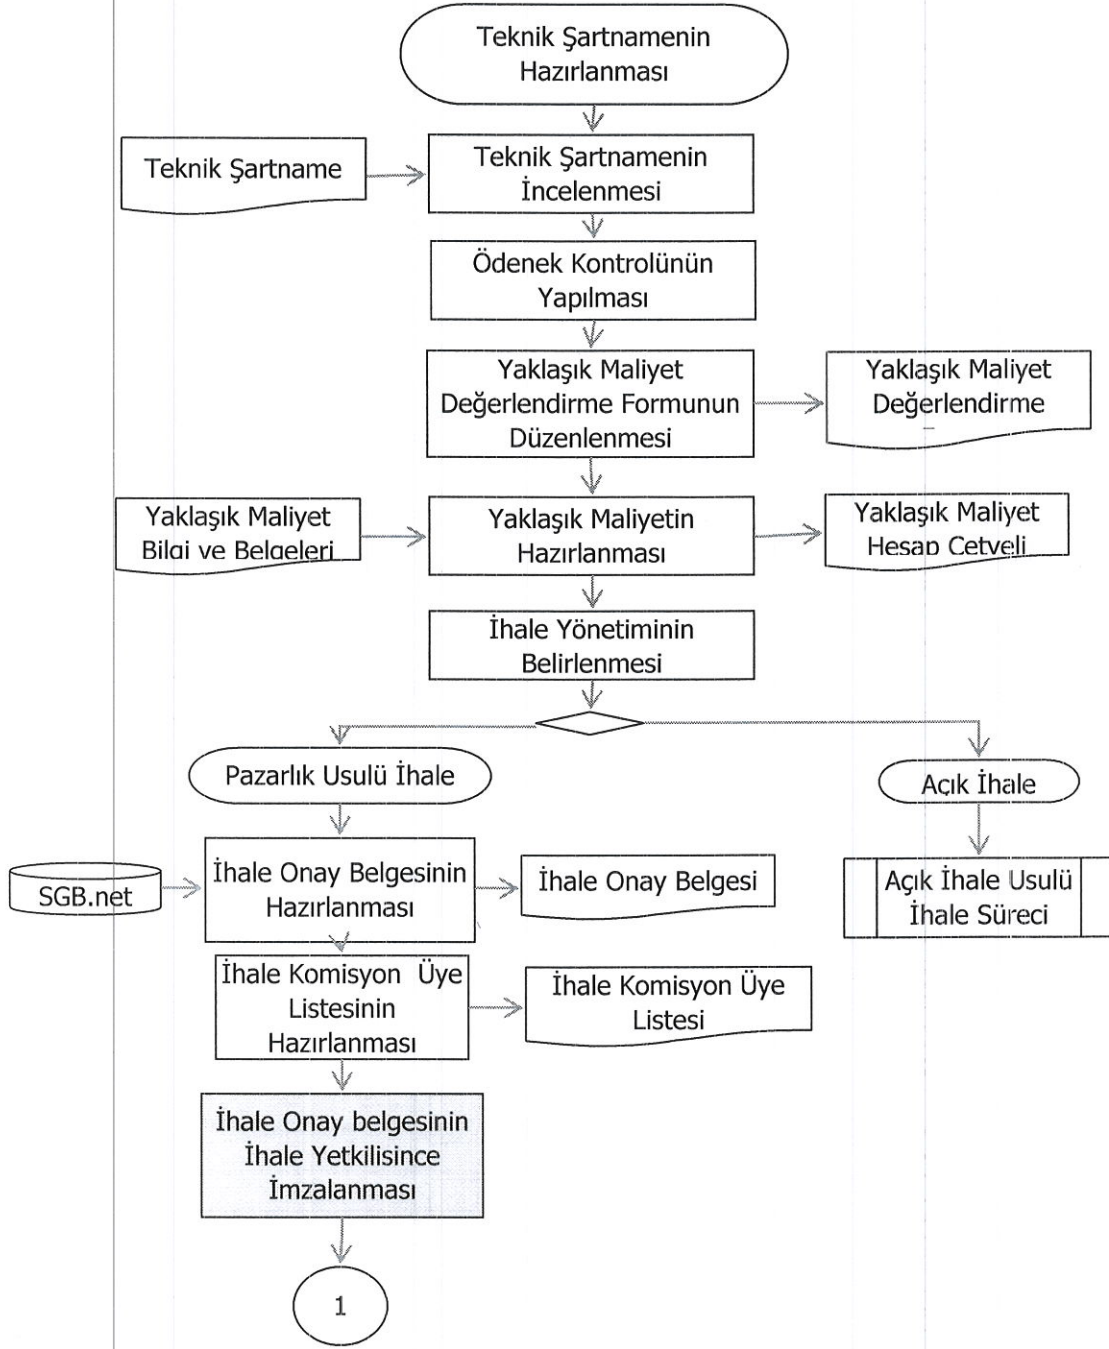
Teknik Şartnamenin Hazırlanması

Teknik Şartname

Teknik Şartnamenin İncelenmesi

Ödenek Kontrolünün Yapılması

Yaklaşık Maliyet Değerlendirme Formunun Düzenlenmesi

Yaklaşık Maliyet Değerlendirme

Yaklaşık Maliyet Bilgi ve Belgeleri

Yaklaşık Maliyetin Hazırlanması

Yaklaşık Maliyet Hesap Cetveli

İhale Yönetiminin Belirlenmesi

Pazarlık Usulü İhale

Açık İhale

SGB.net

İhale Onay Belgesinin Hazırlanması

İhale Onay Belgesi

Açık İhale Usulü İhale Süreci

İhale Komisyon Üye Listesinin Hazırlanması

İhale Komisyon Üye Listesi

İhale Onay belgesinin İhale Yetkilisince İmzalanması

1